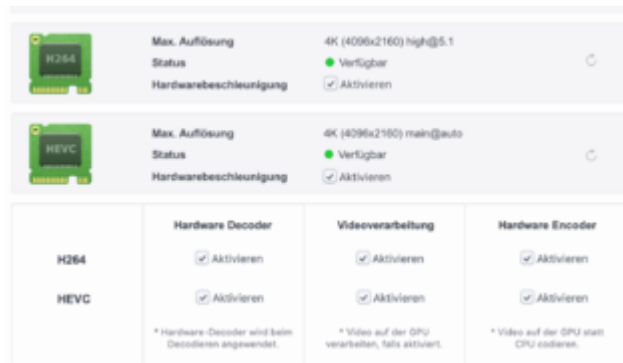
H264

Max. Auflösung 4K (4096x2160) high@5.1
Status Verfügbar
Hardwarebeschleunigung Aktivieren

HEVC

Max. Auflösung 4K (4096x2160) main@auto
Status Verfügbar
Hardwarebeschleunigung Aktivieren

| | Hardware Decoder | Videoverarbeitung | Hardware Encoder |
|---|---|---|---|
| H264 | Aktivieren | Aktivieren | Aktivieren |
| HEVC | Aktivieren | Aktivieren | Aktivieren |
| | * Hardware-Decoder wird beim Decodieren angewendet. | * Video auf der GPU verarbeiten, falls aktiviert. | * Video auf der GPU statt CPU codieren. |